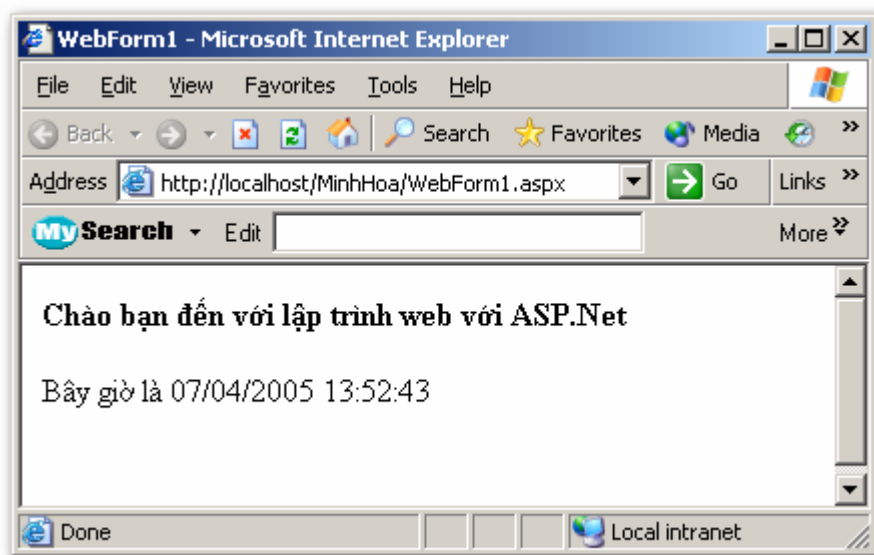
WebForm1 - Microsoft Internet Explorer

File Edit View Favorites Tools Help

Back Search Favorites Media

Address http://localhost/MinhHoa/WebForm1.aspx Go Links

MySearch Edit More

**Chào bạn đến với lập trình web với ASP.Net**

Bây giờ là 07/04/2005 13:52:43

Done Local intranet